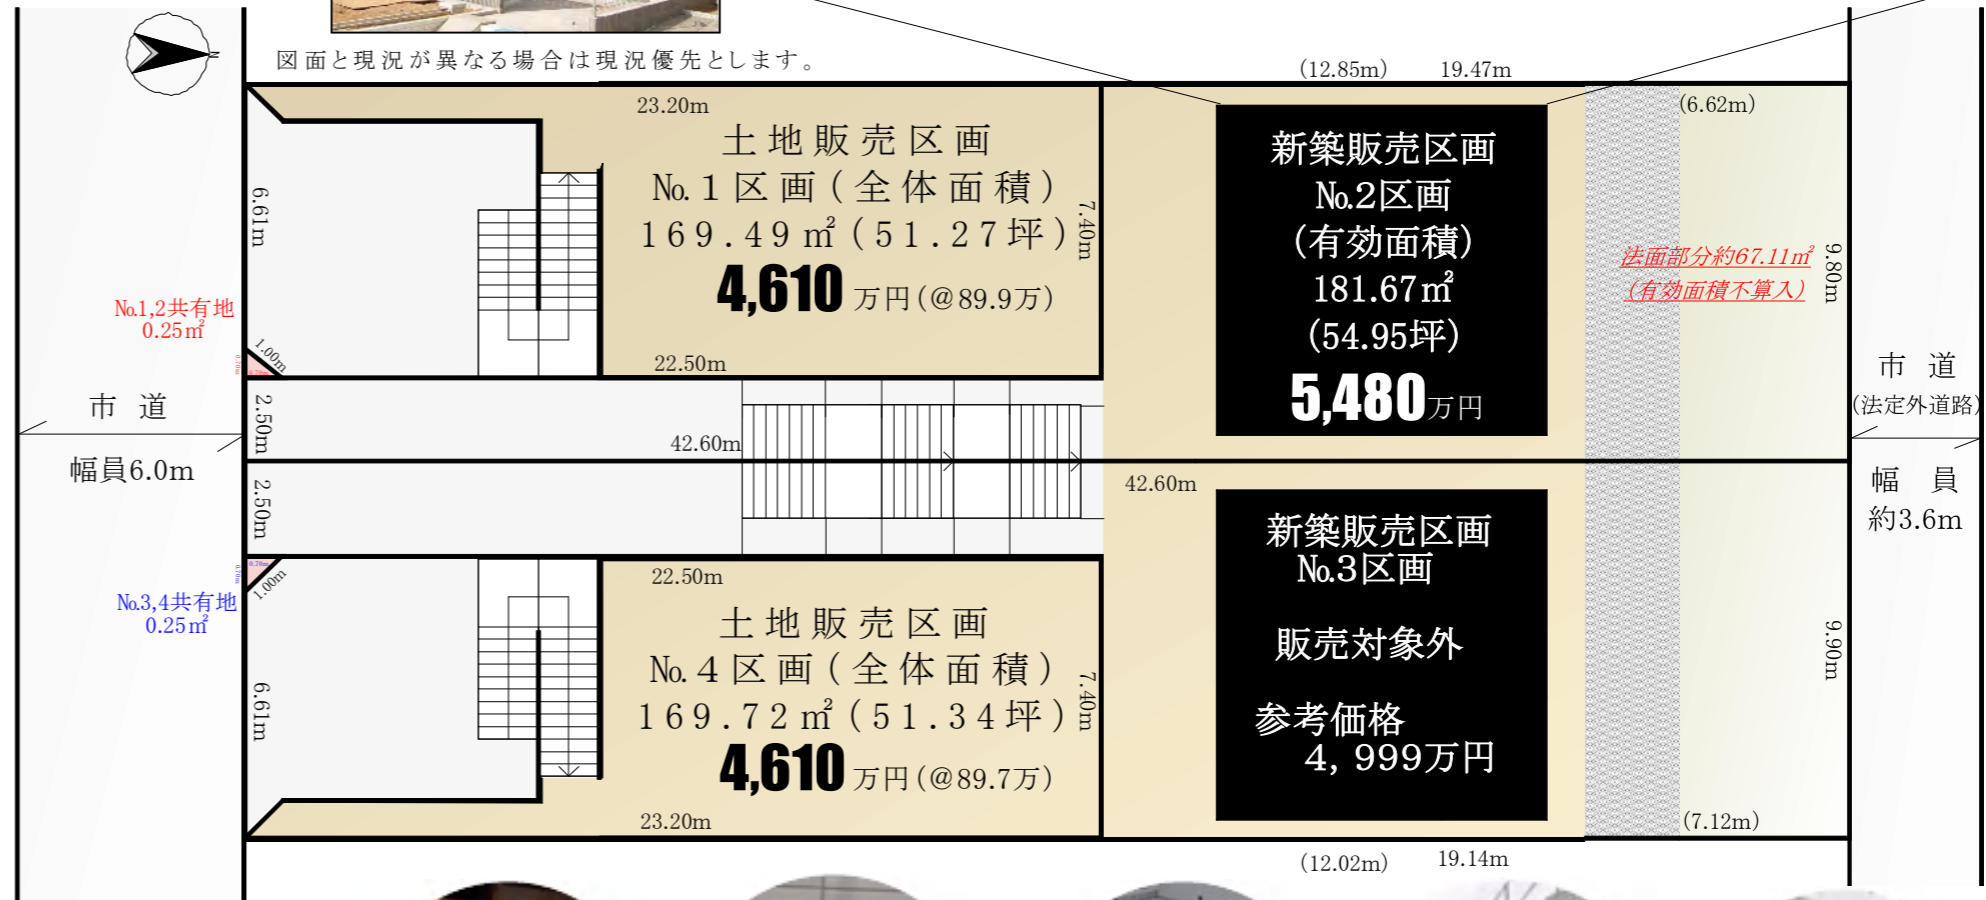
図面と現況が異なる場合は現況優先とします。

(12.85m) 19.47m

23.20m

土地販売区画
No.1区画(全体面積)
169.49㎡(51.27坪)
4,610万円(@89.9万)

6.61m

7.40m

22.50m

1.00m

No.1,2共有地
0.25㎡

新築販売区画
No.2区画
(有効面積)
181.67㎡
(54.95坪)
5,480万円

(6.62m)

法面部分約67.11㎡
(有効面積不算入)

9.80m

市道

幅員6.0m

2.50m

42.60m

2.50m

42.60m

市道
(法定外道路)

幅員
約3.6m

新築販売区画
No.3区画

販売対象外

参考価格
4,999万円

22.50m

1.00m

No.3,4共有地
0.25㎡

土地販売区画
No.4区画(全体面積)
169.72㎡(51.34坪)
4,610万円(@89.7万)

6.61m

7.40m

9.90m

23.20m

(7.12m)

(12.02m) 19.14m